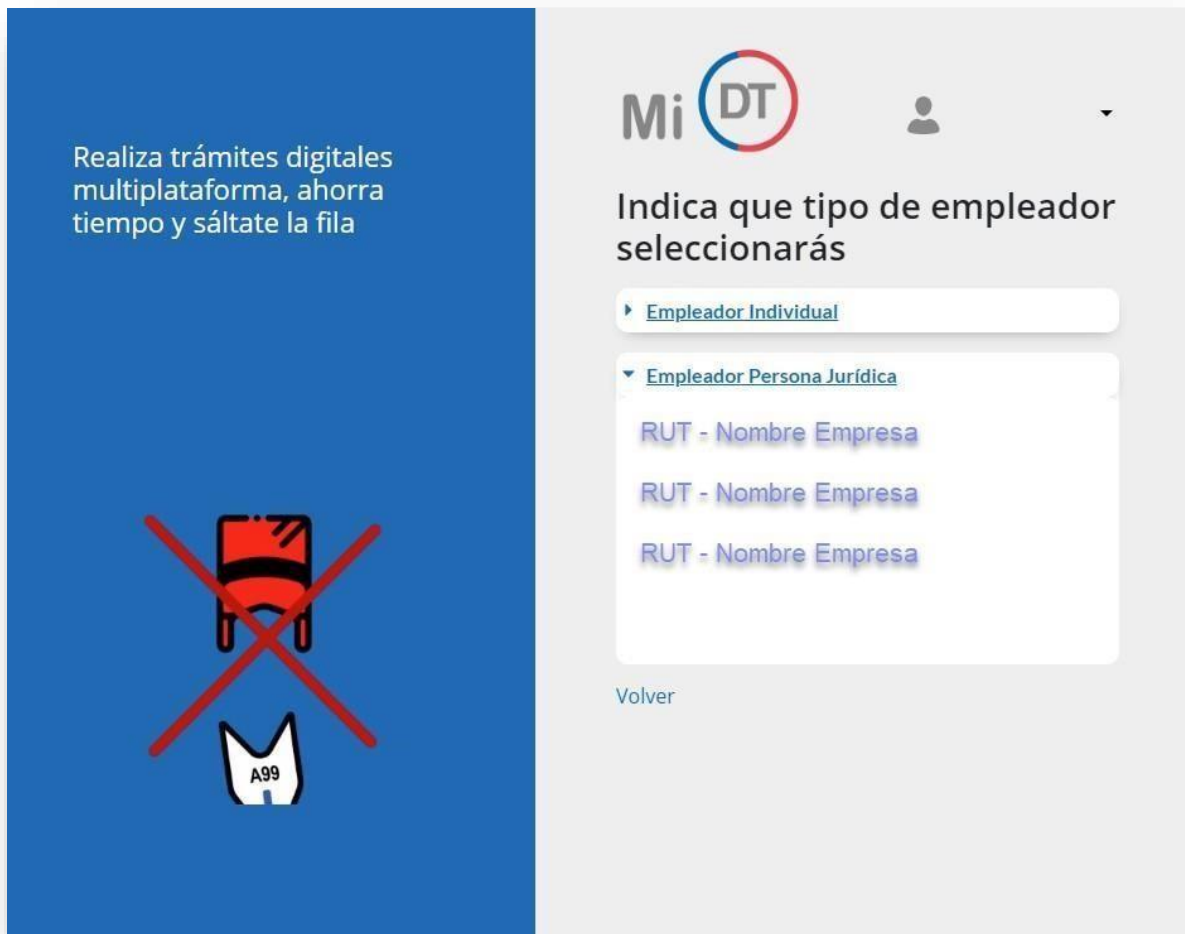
Realiza trámites digitales multiplataforma, ahorra tiempo y sáltate la fila

A99

Mi DT

Indica que tipo de empleador seleccionarás

Empleador Individual

Empleador Persona Jurídica

RUT - Nombre Empresa

RUT - Nombre Empresa

RUT - Nombre Empresa

Volver